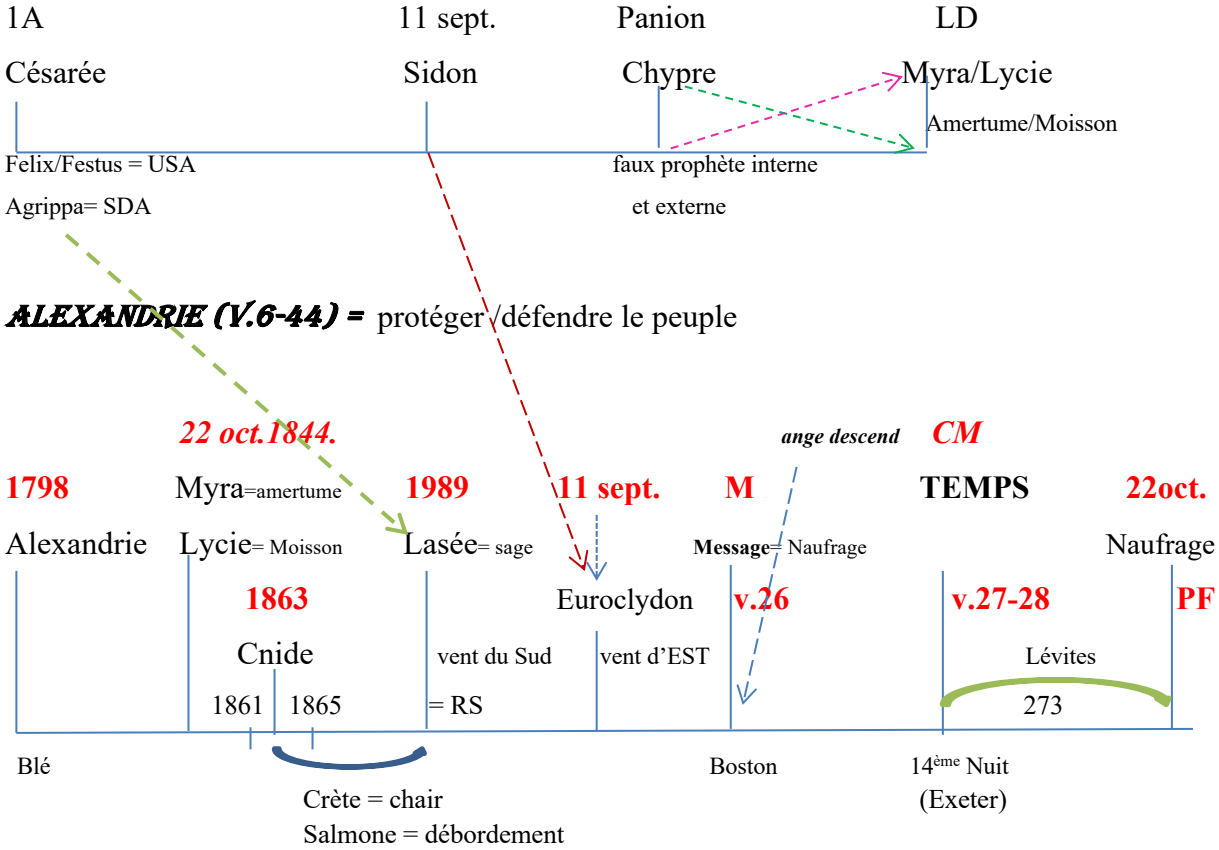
1A
Césarée

11 sept.
Sidon

Panion
Chypre

LD
Myra/Lycie
Amertume/Moisson

Felix/Festus = USA
Agrippa= SDA

faux prophète interne et externe

ALEXANDRIE (V.6-44) = protéger √défendre le peuple

22 oct.1844.

ange descend
CM

1798
Alexandrie

Myra=amertume
Lycie= Moisson

1989
Lasée= sage

11 sept.

M
Message= Naufrage

TEMPS

22oct.
Naufrage

1863
Cnide
1861 1865

vent du Sud
= RS

Euroclydon
vent d'EST

v.26

v.27-28

PF
Lévites
273

Blé

Crète = chair
Salmone = débordement

Boston

14ème Nuit
(Exeter)